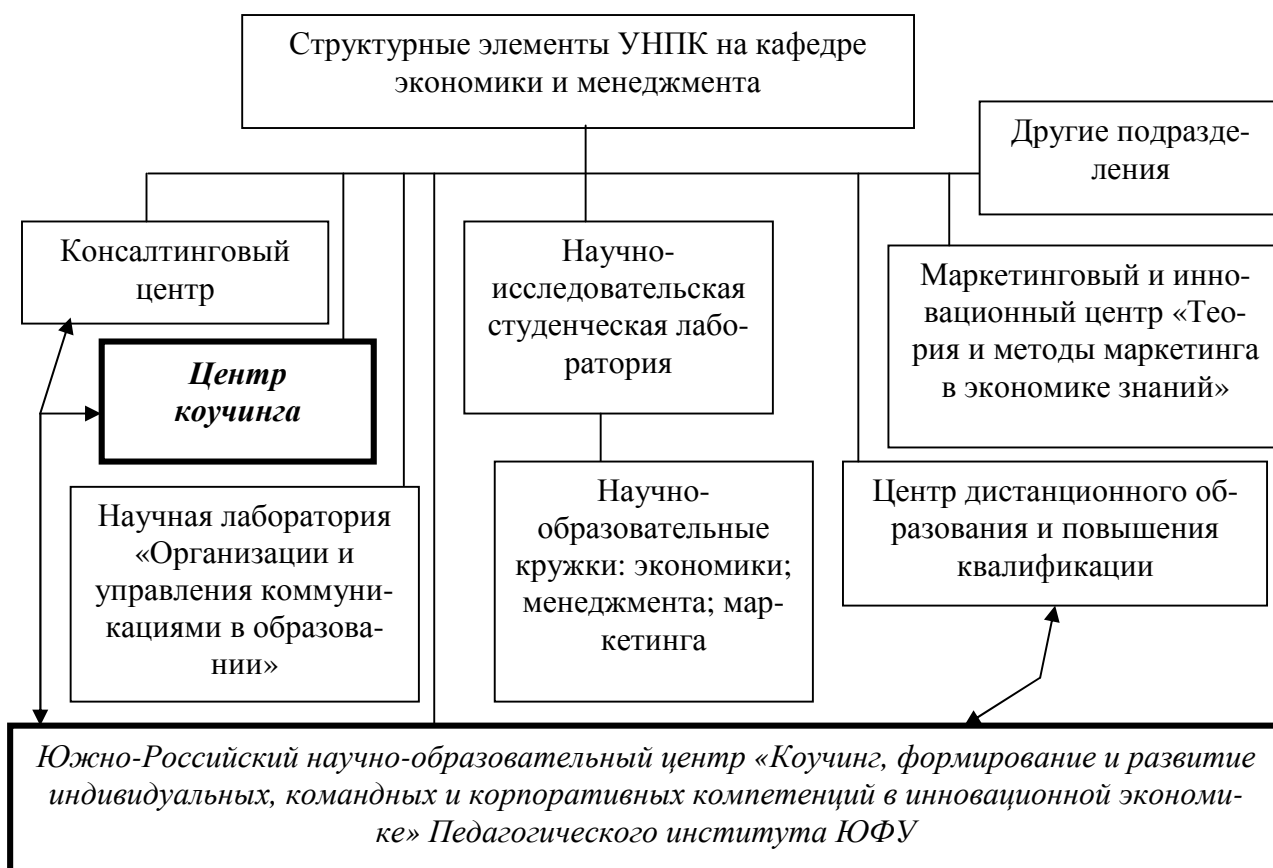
Структурные элементы УНПК на кафедре экономики и менеджмента

Другие подразделения

Консалтинговый центр

Научно-исследовательская студенческая лаборатория

Маркетинговый и инновационный центр «Теория и методы маркетинга в экономике знаний»

*Центр коучинга*

Научная лаборатория «Организации и управления коммуникациями в образовании»

Научно-образовательные кружки: экономики; менеджмента; маркетинга

Центр дистанционного образования и повышения квалификации

*Южно-Российский научно-образовательный центр «Коучинг, формирование и развитие индивидуальных, командных и корпоративных компетенций в инновационной экономике» Педагогического института ЮФУ*